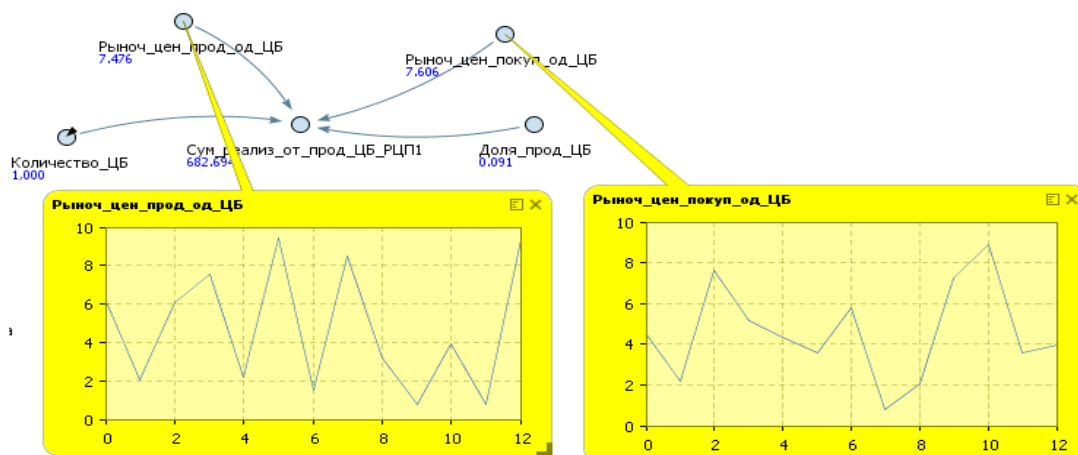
Рыноч_цен_прод_од_ЦБ
7.476

Рыноч_цен_покуп_од_ЦБ
7.606

Количество_ЦБ
1.000

Сум_реализ_от_прод_ЦБ_РЦП1
682.694

Доля_прод_ЦБ
0.091

Рыноч_цен_прод_од_ЦБ

10
8
6
4
2
0
0 2 4 6 8 10 12

Рыноч_цен_покуп_од_ЦБ

10
8
6
4
2
0
0 2 4 6 8 10 12